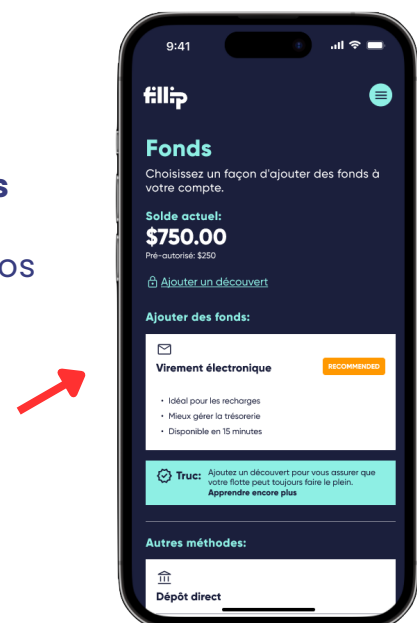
s

os

9:41

fillip

Fonds

Choisissez un façon d'ajouter des fonds à votre compte.

Solde actuel:
$750.00
Pré-autorisé: $250

Ajouter un découvert

Ajouter des fonds:

Virement électronique
RECOMMENDED

• Idéal pour les recharges
• Mieux gérer la trésorerie
• Disponible en 15 minutes

Truc: Ajoutez un découvert pour vous assurer que votre flotte peut toujours faire le plein. Apprendre encore plus

Autres méthodes:

Dépôt direct